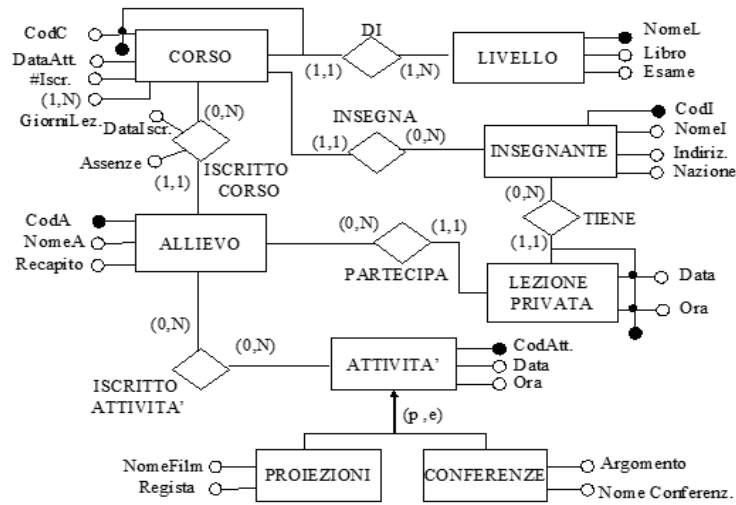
CodC
DataAtt.
#Iscr.
(1,N)
GiorniLez.
CORSO
DI
(1,1)
(1,N)
LIVELLO
NomeL
Libro
Esame
(0,N)
DataIscr.
Assenze
(1,1)
ISCRITTO CORSO
INSEGNA
(1,1)
(0,N)
INSEGNANTE
CodI
NomeI
Indiriz.
Nazione
(0,N)
TIENE
(1,1)
CodA
NomeA
Recapito
ALLIEVO
(0,N)
(1,1)
PARTECIPA
LEZIONE PRIVATA
Data
Ora
(0,N)
(0,N)
ISCRITTO ATTIVITA'
ATTIVITA'
CodAtt.
Data
Ora
(p , e)
NomeFilm
Regista
PROIEZIONI
CONFERENZE
Argomento
Nome Conferenz.